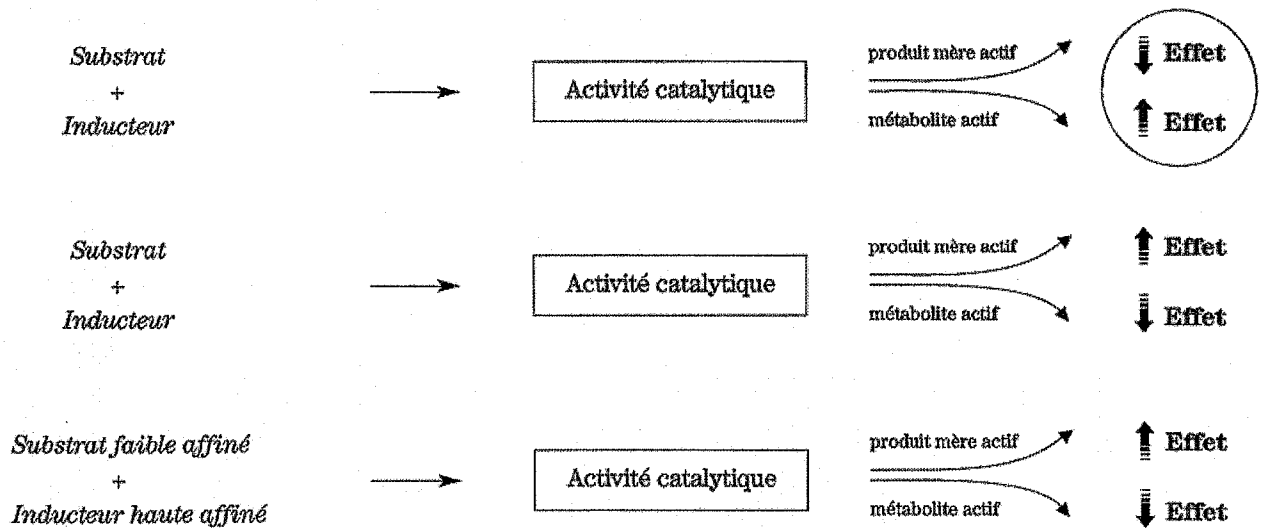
Substrat
+
Inducteur

Activité catalytique

produit mère actif
métabolite actif

↓ Effet
↑ Effet

Substrat
+
Inducteur

Activité catalytique

produit mère actif
métabolite actif

↑ Effet
↓ Effet

Substrat faible affiné
+
Inducteur haute affiné

Activité catalytique

produit mère actif
métabolite actif

↑ Effet
↓ Effet